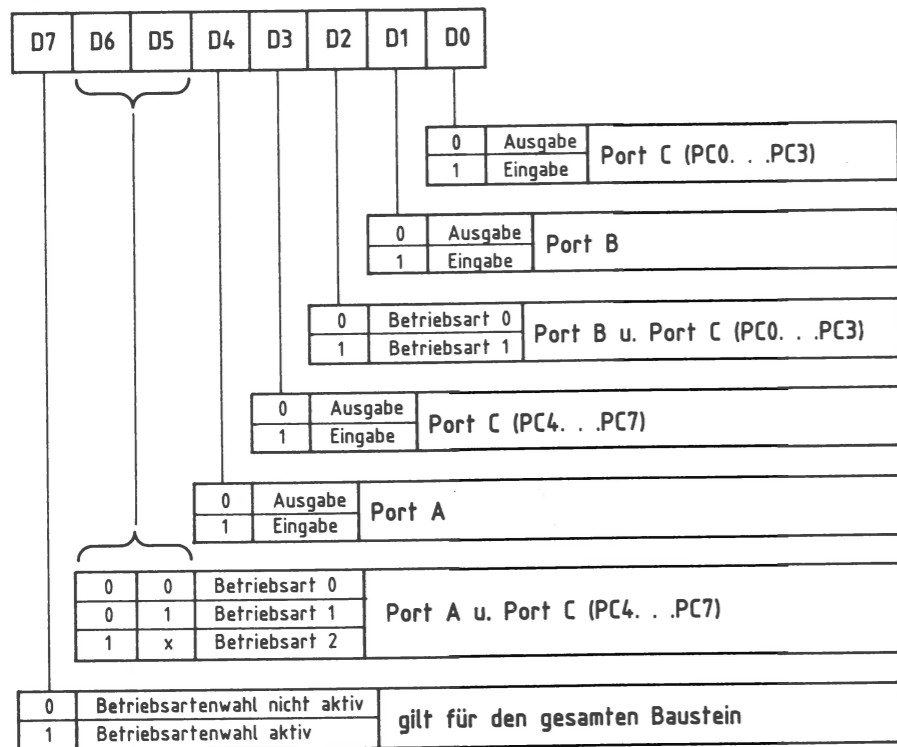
| D7 | D6 | D5 | D4 | D3 | D2 | D1 | D0 |
|---|---|---|---|---|---|---|---|

| | | |
|---|---|---|
| 0 | Ausgabe | Port C (PC0. . .PC3) |
| 1 | Eingabe | |

| | | |
|---|---|---|
| 0 | Ausgabe | Port B |
| 1 | Eingabe | |

| | | |
|---|---|---|
| 0 | Betriebsart 0 | Port B u. Port C (PC0. . .PC3) |
| 1 | Betriebsart 1 | |

| | | |
|---|---|---|
| 0 | Ausgabe | Port C (PC4. . .PC7) |
| 1 | Eingabe | |

| | | |
|---|---|---|
| 0 | Ausgabe | Port A |
| 1 | Eingabe | |

| | | | |
|---|---|---|---|
| 0 | 0 | Betriebsart 0 | Port A u. Port C (PC4. . .PC7) |
| 0 | 1 | Betriebsart 1 | |
| 1 | x | Betriebsart 2 | |

| | | |
|---|---|---|
| 0 | Betriebsartenwahl nicht aktiv | gilt für den gesamten Baustein |
| 1 | Betriebsartenwahl aktiv | |